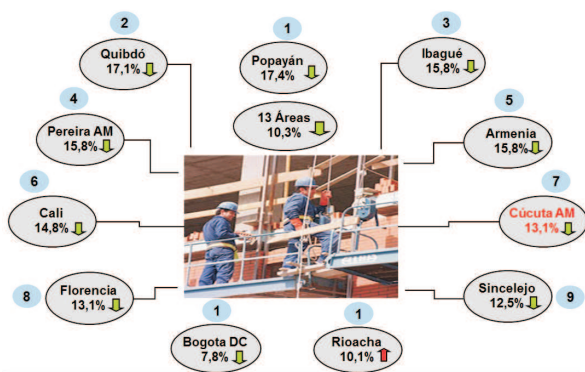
2
Quibdó
17,1%

1
Popayán
17,4%

3
Ibagué
15,8%

13 Áreas
10,3%

4
Pereira AM
15,8%

5
Armenia
15,8%

6
Cali
14,8%

7
Cúcuta AM
13,1%

8
Florencia
13,1%

Sincelejo
12,5%
9

1
Bogota DC
7,8%

1
Rioacha
10,1%